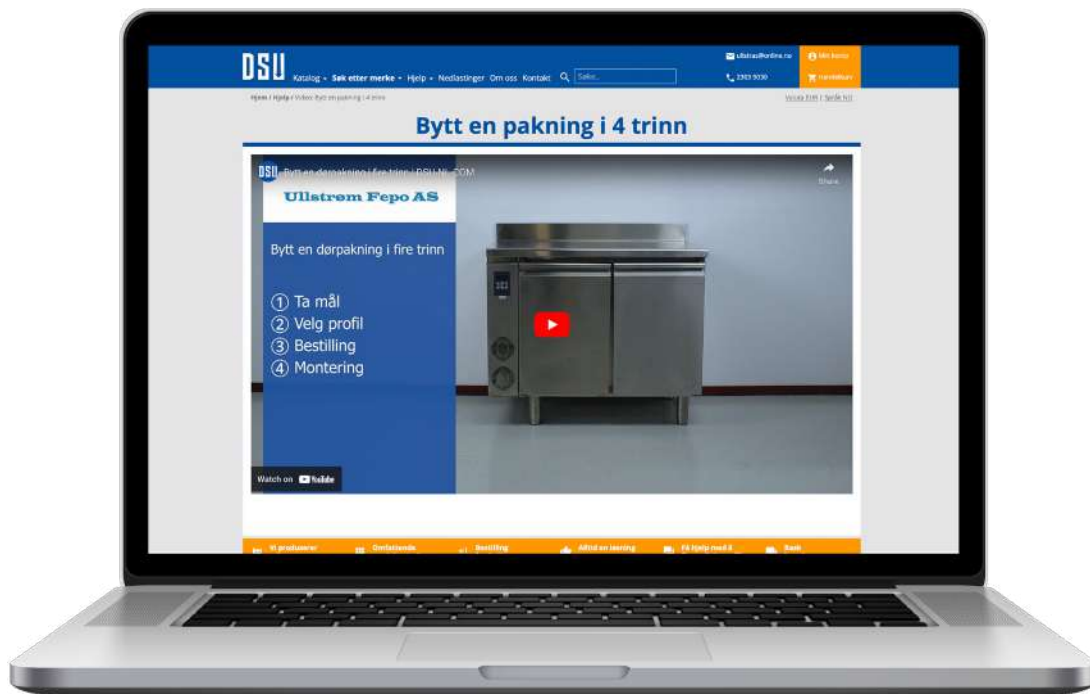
DSU Katalog ▾ Søk etter merke ▾ Hjelp ▾ Nedlastinger Om oss Kontakt Søke...

ullstrom@online.no 2303 5030

Min konto Handlekurv

Hjem / Hjelp / Video: Bytt en pakning i 4 trinn

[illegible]

Bytt en pakning i 4 trinn

DSU Bytt en dørpakning i fire trinn | DSU.NL.COM

Share

Ullstrøm Fepo AS

Bytt en dørpakning i fire trinn

① Ta mål
② Velg profil
③ Bestilling
④ Montering

Watch on YouTube

Vi produserer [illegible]

Omfattende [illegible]

Bestilling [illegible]

Alltid en løsning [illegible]

Få hjelp med å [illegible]

Rask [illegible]